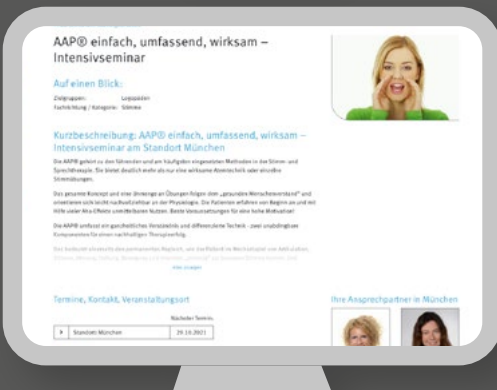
AAP® einfach, umfassend, wirksam – Intensivseminar

Auf einen Blick:

Zielgruppen: Logopäden
Fachrichtung / Kategorie: Stimme

Kurzbeschreibung: AAP® einfach, umfassend, wirksam – Intensivseminar am Standort München

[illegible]

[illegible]

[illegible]

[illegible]

Alle anzeigen

Termine, Kontakt, Veranstaltungsort

Nächster Termin

| ▸ | Standort München | 29.10.2021 |
|---|---|---|

Ihre Ansprechpartner in München